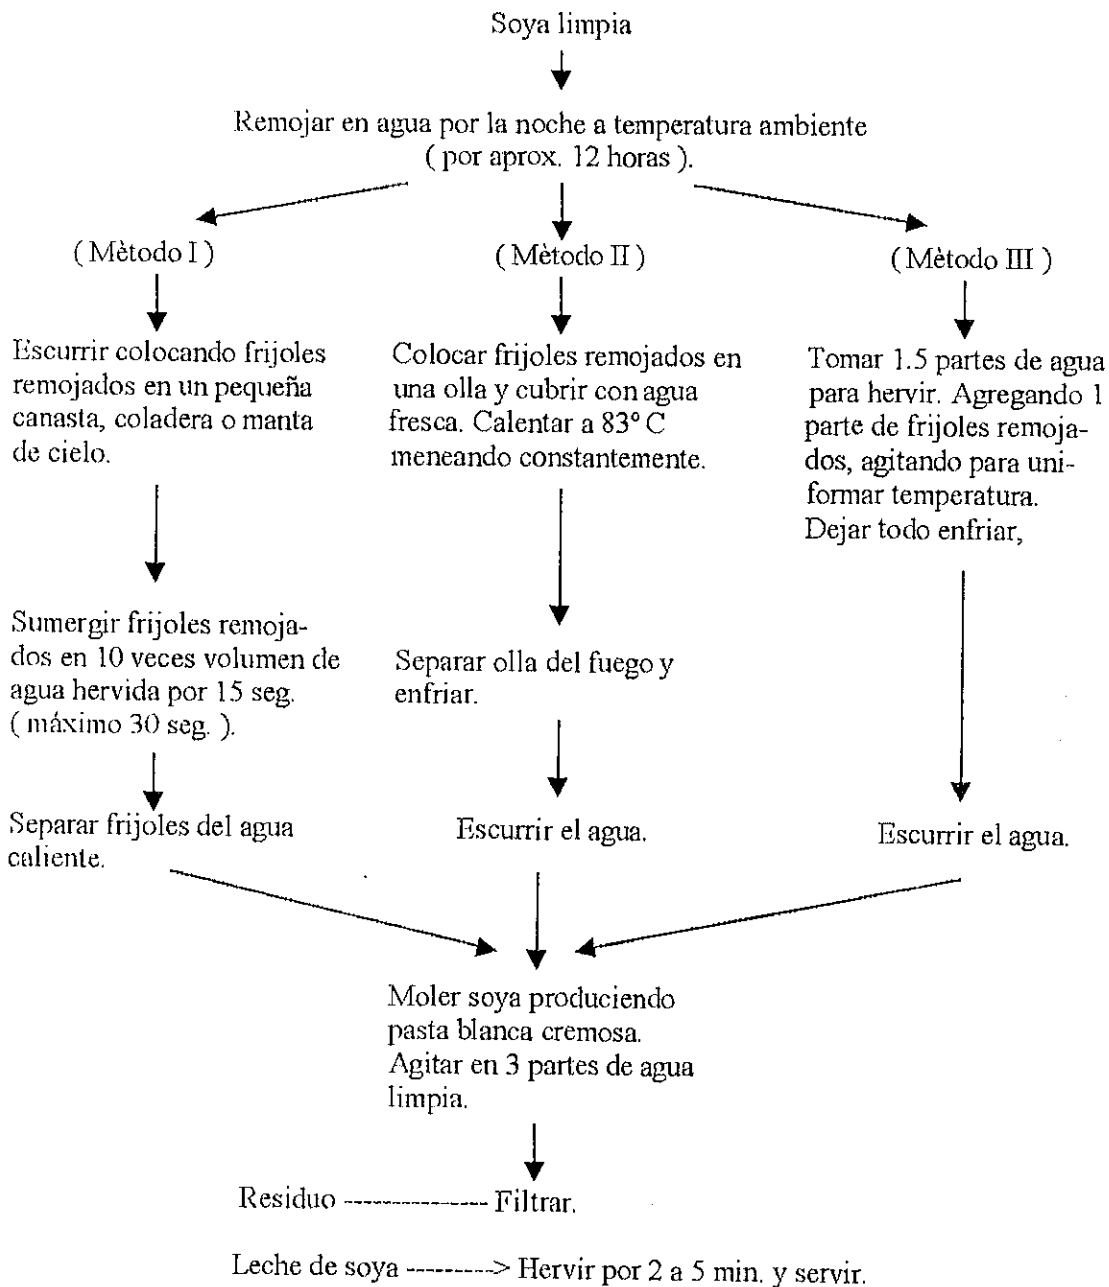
Soya limpia

Remojar en agua por la noche a temperatura ambiente ( por aprox. 12 horas ).

( Mètodo I )

Escurrir colocando frijoles remojados en un pequeña canasta, coladera o manta de cielo.

Sumergir frijoles remojados en 10 veces volumen de agua hervida por 15 seg. ( máximo 30 seg. ).

Separar frijoles del agua caliente.

( Mètodo II )

Colocar frijoles remojados en una olla y cubrir con agua fresca. Calentar a 83° C meneando constantemente.

Separar olla del fuego y enfriar.

Escurrir el agua.

( Mètodo III )

Tomar 1.5 partes de agua para hervir. Agregando 1 parte de frijoles remojados, agitando para uniformar temperatura. Dejar todo enfriar,

Escurrir el agua.

Moler soya produciendo pasta blanca cremosa. Agitar en 3 partes de agua limpia.

Residuo --------------- Filtrar.

Leche de soya ---------> Hervir por 2 a 5 min. y servir.